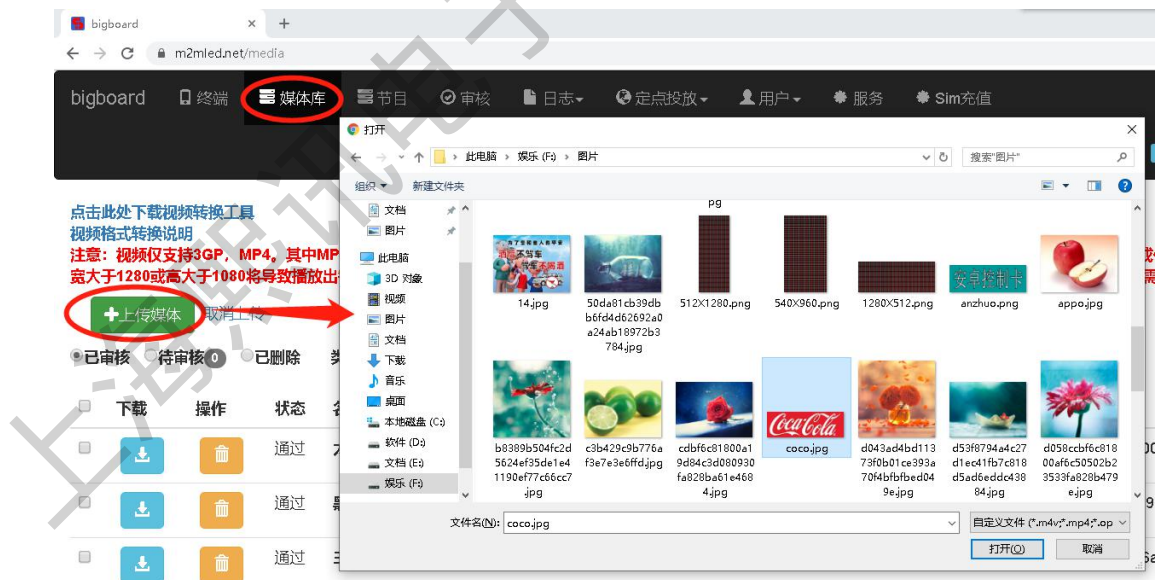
bigboard ×
m2mled.net/media
bigboard 终端 媒体库 节目 审核 日志 定点投放 用户 服务 Sim充值

点击此处下载视频转换工具
视频格式转换说明
注意：视频仅支持3GP，MP4。其中MP
宽大于1280或高大于1080将导致播放出
上传媒体 取消上传
已审核 待审核 0 已删除
下载 操作 状态
通过
通过
通过

打开
此电脑 › 娱乐 (F:) › 图片
搜索"图片"
组织 新建文件夹
文档
图片
此电脑
3D 对象
视频
图片
文档
下载
音乐
桌面
本地磁盘 (C:)
软件 (D:)
文档 (E:)
娱乐 (F:)
pg
14.jpg
50da81cb39dbb6fd4d62692a0a24ab18972b3784.jpg
512X1280.png
540X960.png
1280X512.png
安卓控制卡
anzhuo.png
appo.jpg
b8389b504fc2d5624ef35de1e41190ef77c66cc7.jpg
c3b429c9b776af3e7e3e6ffd.jpg
cdbf6c81800a19d84c3d080930fa828ba61e4684.jpg
Coca-Cola
coco.jpg
d043ad4bd11373f0b01ce393a70f4bfbfbed049e.jpg
d53f8794a4c27d1ec41fb7c818d5ad6eddc43884.jpg
d058ccbf6c81800af6c50502b23533fa828b479e.jpg
文件名(N): coco.jpg
自定义文件 (*.m4v;*.mp4;*.op
打开(O)
取消
上海熙讯电子